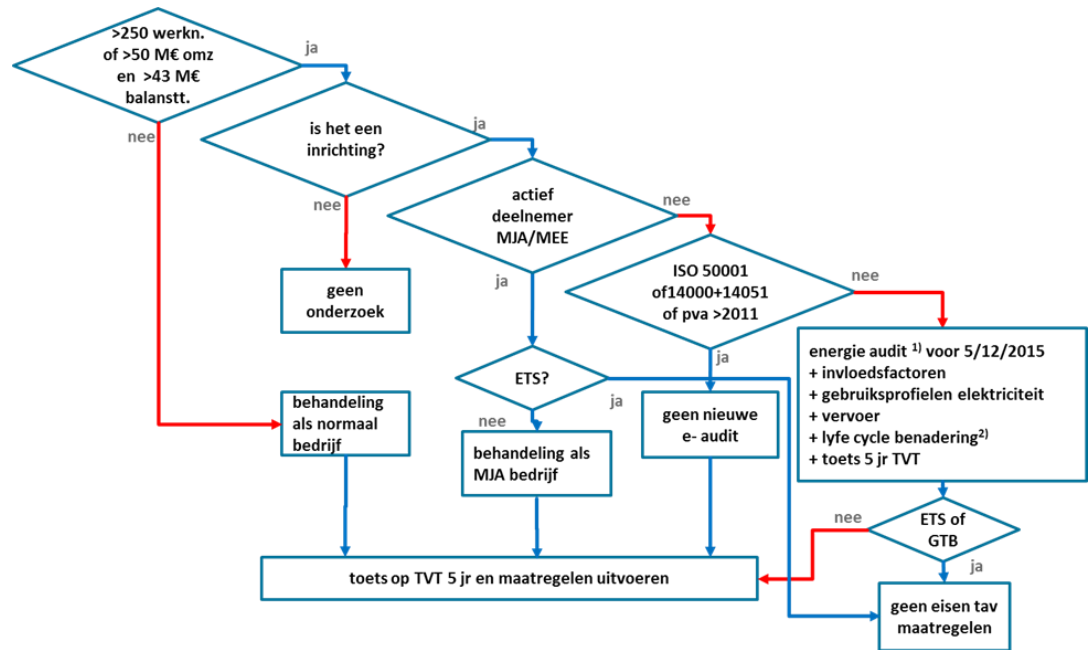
>250 werkn. of >50 M€ omz en >43 M€ balanstt.

ja

nee

is het een inrichting?

ja

nee

actief deelnemer MJA/MEE

nee

ja

geen onderzoek

ISO 50001 of14000+14051 of pva >2011

nee

ja

energie audit $^{1)}$ voor 5/12/2015
+ invloedsfactoren
+ gebruiksprofielen elektriciteit
+ vervoer
+ lyfe cycle benadering$^{2)}$
+ toets 5 jr TVT

ETS?

ja

nee

behandeling als normaal bedrijf

behandeling als MJA bedrijf

geen nieuwe e- audit

nee

ETS of GTB

ja

toets op TVT 5 jr en maatregelen uitvoeren

geen eisen tav maatregelen